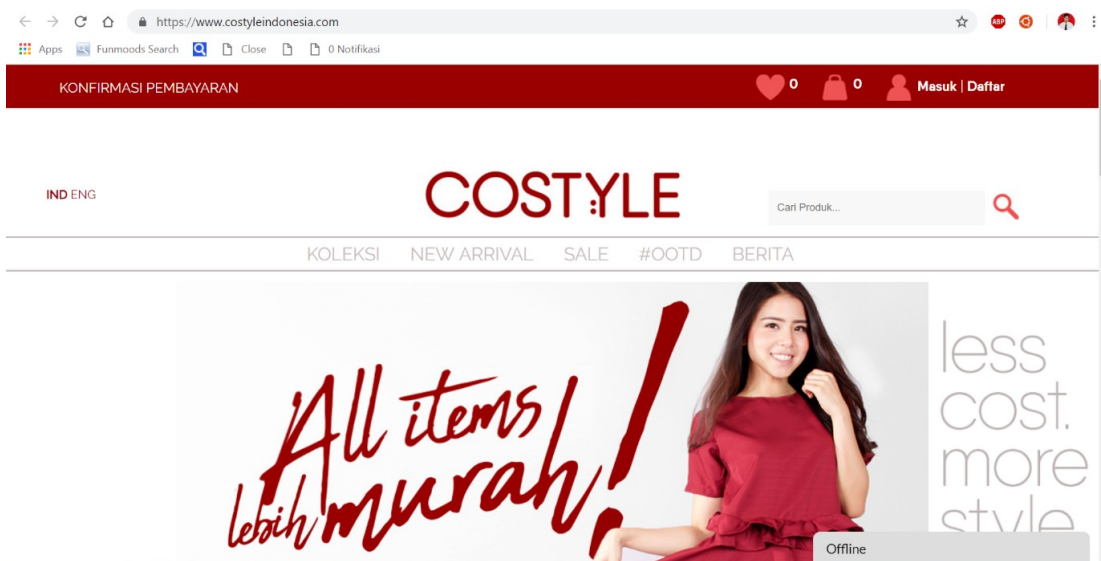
https://www.costyleindonesia.com

Apps Funmoods Search Close 0 Notifikasi

KONFIRMASI PEMBAYARAN

0 0 Masuk | Daftar

IND ENG

COSTYLE

Cari Produk...

KOLEKSI NEW ARRIVAL SALE #OOTD BERITA

All items lebih murah!

less cost. more style

Offline